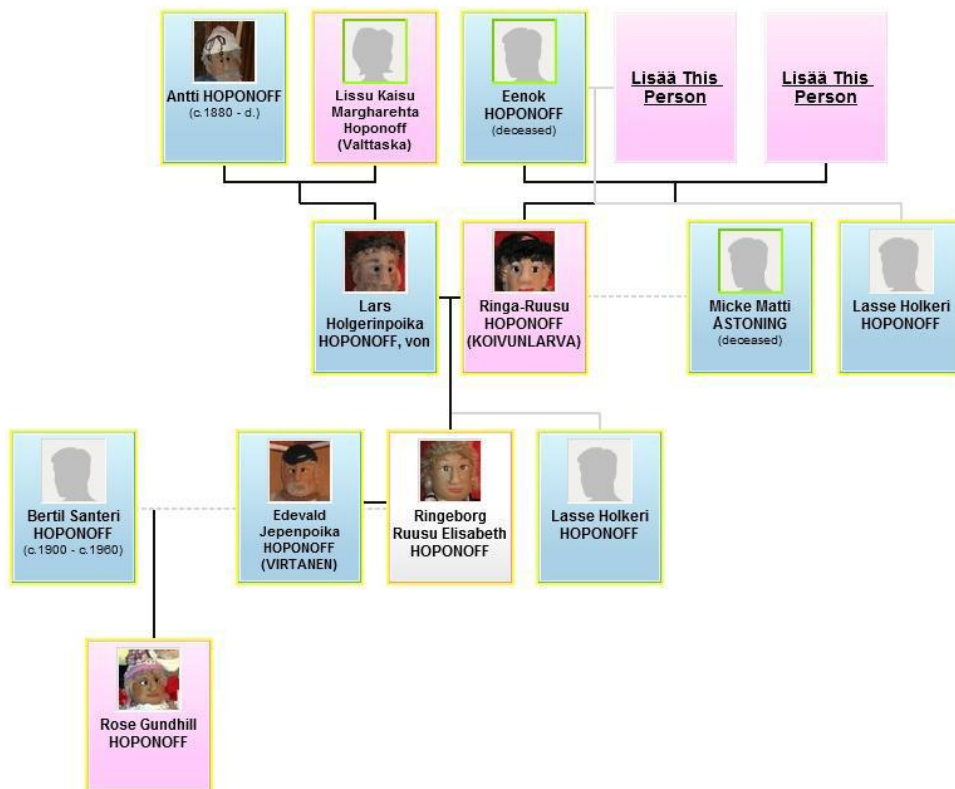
Antti HOPONOFF
(c.1880 - d.)

Lissu Kaisu Margharehta Hoponoff (Valttaska)

Eenok HOPONOFF
(deceased)

Lisää This Person

Lisää This Person

Lars Holgerinpoika HOPONOFF, von

Ringa-Ruusu HOPONOFF (KOIVUNLARVA)

Micke Matti ÅSTONING
(deceased)

Lasse Holkeri HOPONOFF

Bertil Santeri HOPONOFF
(c.1900 - c.1960)

Edevald Jepenpoika HOPONOFF (VIRTANEN)

Ringeborg Ruusu Elisabeth HOPONOFF

Lasse Holkeri HOPONOFF

Rose Gundhill HOPONOFF